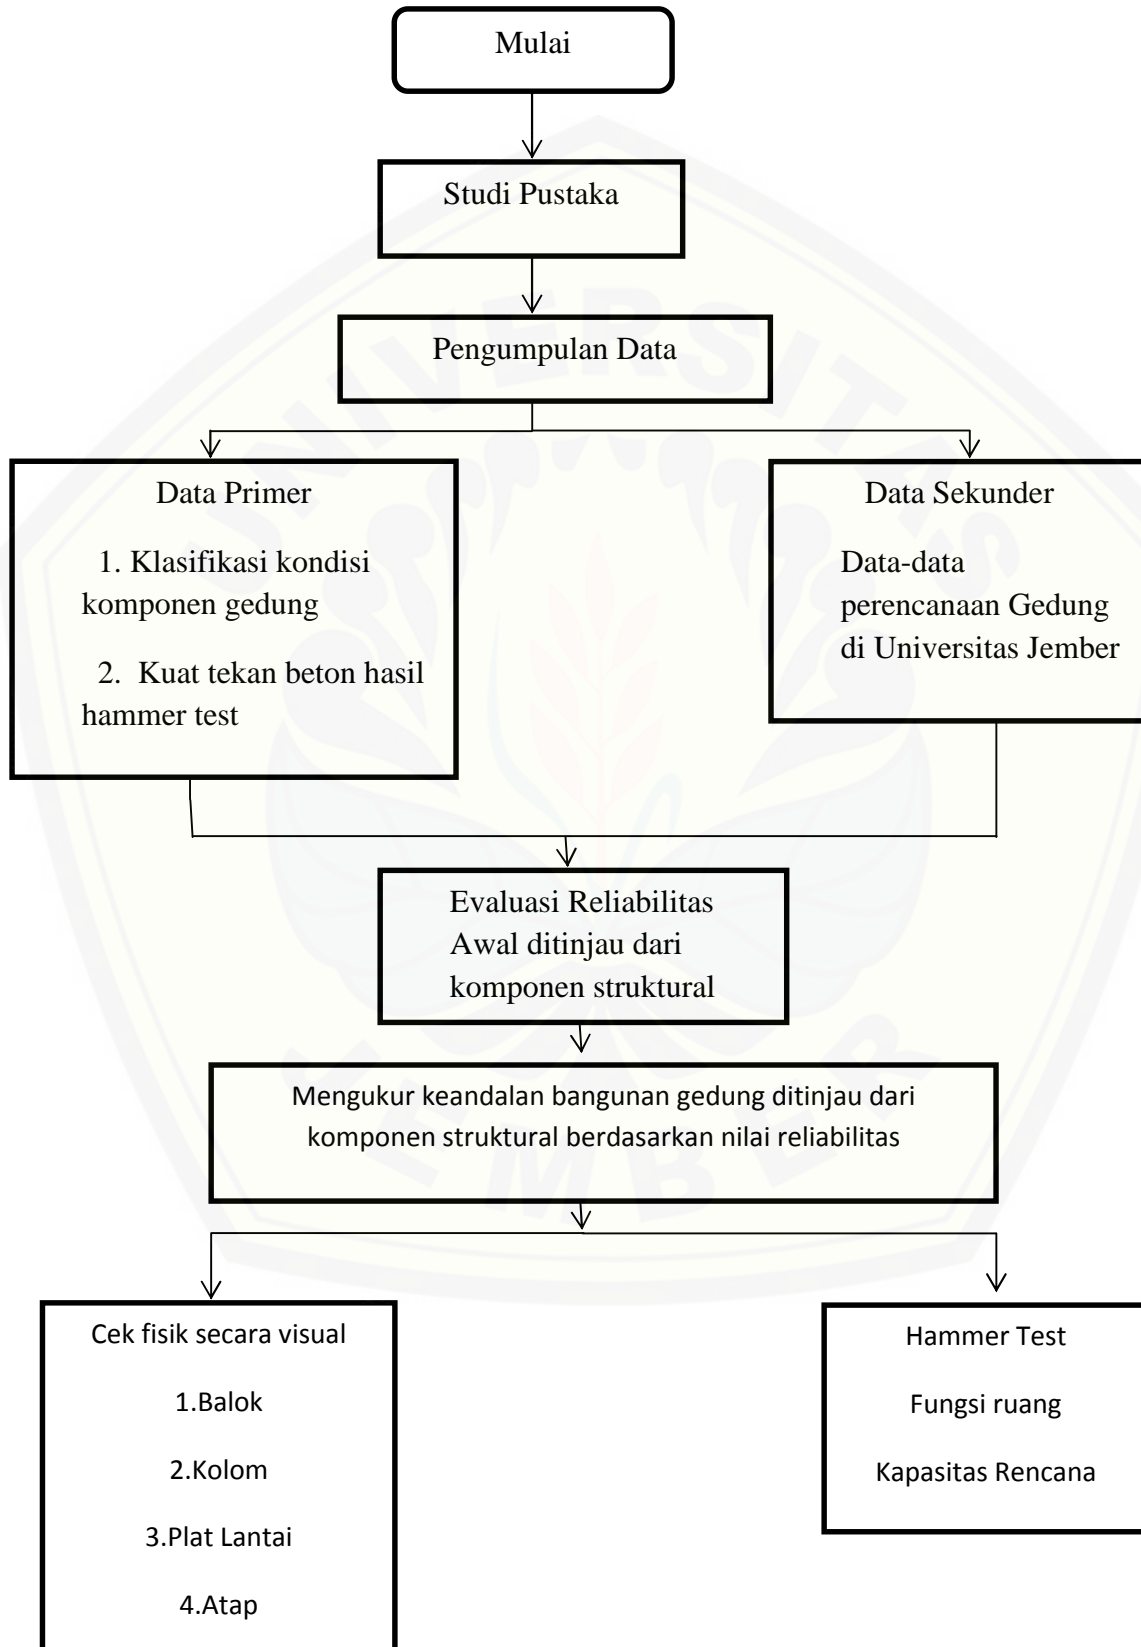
Mulai

Studi Pustaka

Pengumpulan Data

Data Primer

1. Klasifikasi kondisi komponen gedung

2. Kuat tekan beton hasil hammer test

Data Sekunder

Data-data perencanaan Gedung di Universitas Jember

Evaluasi Reliabilitas Awal ditinjau dari komponen struktural

Mengukur keandalan bangunan gedung ditinjau dari komponen struktural berdasarkan nilai reliabilitas

Cek fisik secara visual

1.Balok

2.Kolom

3.Plat Lantai

4.Atap

Hammer Test

Fungsi ruang

Kapasitas Rencana